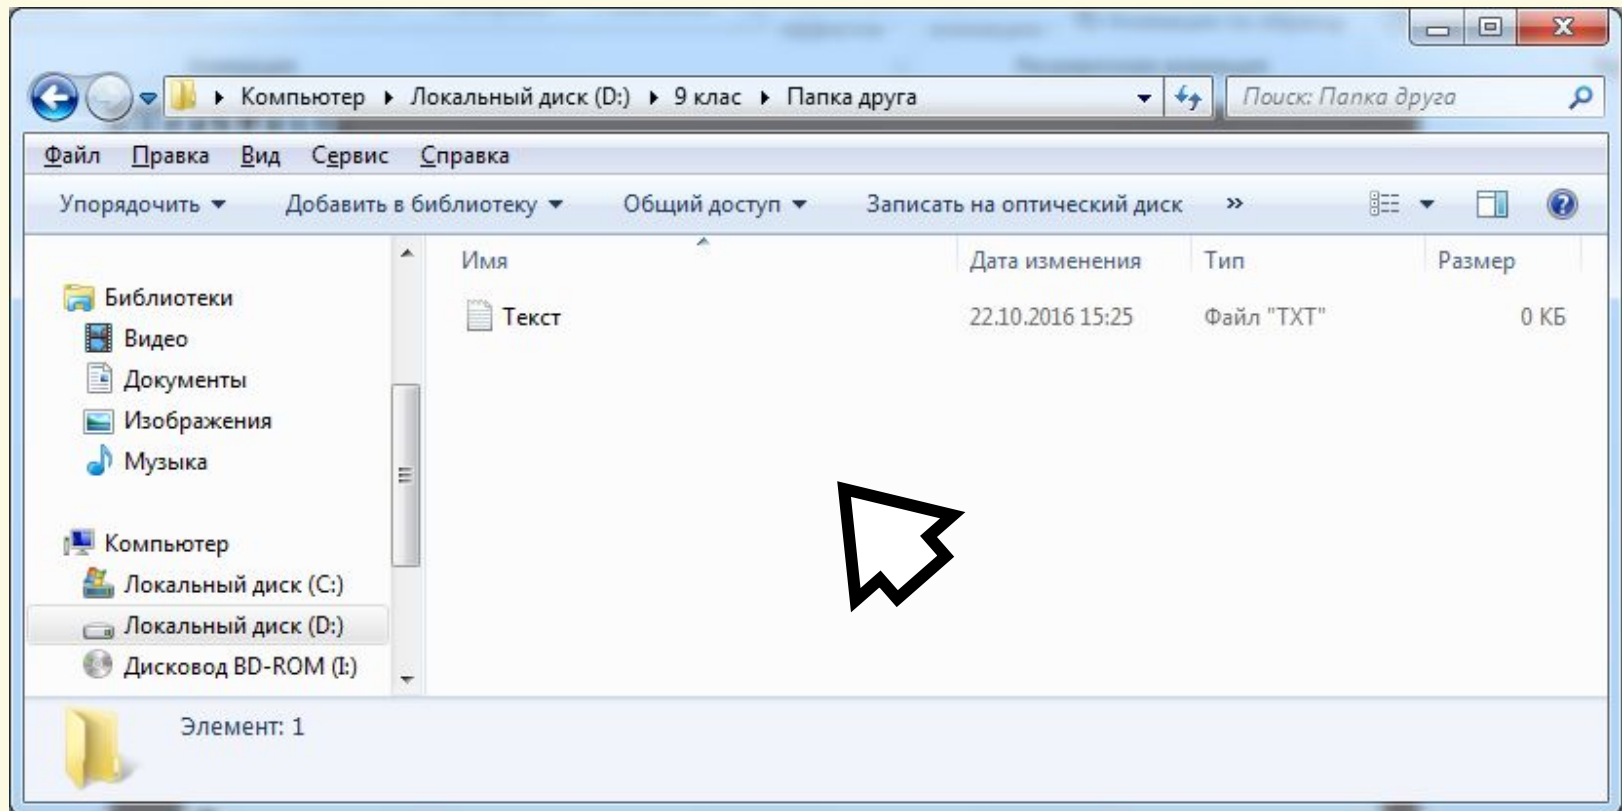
Компьютер ▸ Локальный диск (D:) ▸ 9 клас ▸ Папка друга

Поиск: Папка друга

Файл Правка Вид Сервис Справка

Упорядочить ▾ Добавить в библиотеку ▾ Общий доступ ▾ Записать на оптический диск »

Библиотеки
Видео
Документы
Изображения
Музыка

Компьютер
Локальный диск (C:)
Локальный диск (D:)
Дисковод BD-ROM (I:)

| Имя | Дата изменения | Тип | Размер |
|---|---|---|---|
| Текст | 22.10.2016 15:25 | Файл "TXT" | 0 КБ |

Элемент: 1